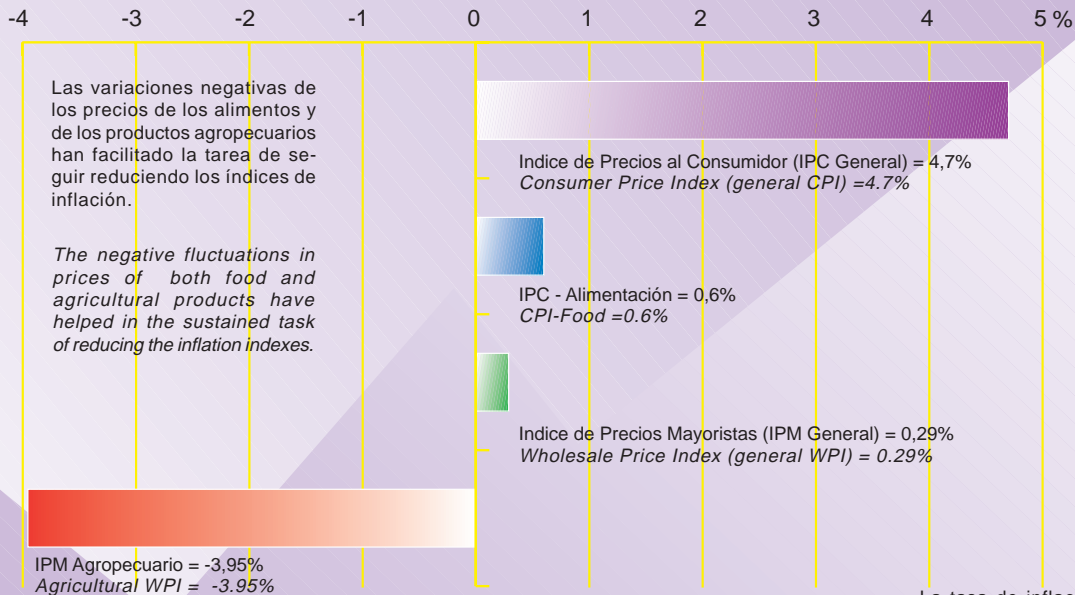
-4 -3 -2 -1 0 1 2 3 4 5 %

Las variaciones negativas de los precios de los alimentos y de los productos agropecuarios han facilitado la tarea de seguir reduciendo los índices de inflación.

*The negative fluctuations in prices of both food and agricultural products have helped in the sustained task of reducing the inflation indexes.*

Indice de Precios al Consumidor (IPC General) = 4,7%
*Consumer Price Index (general CPI) =4.7%*

IPC - Alimentación = 0,6%
*CPI-Food =0.6%*

Indice de Precios Mayoristas (IPM General) = 0,29%
*Wholesale Price Index (general WPI) = 0.29%*

IPM Agropecuario = -3,95%
*Agricultural WPI = -3.95%*

La tasa de inflac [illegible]